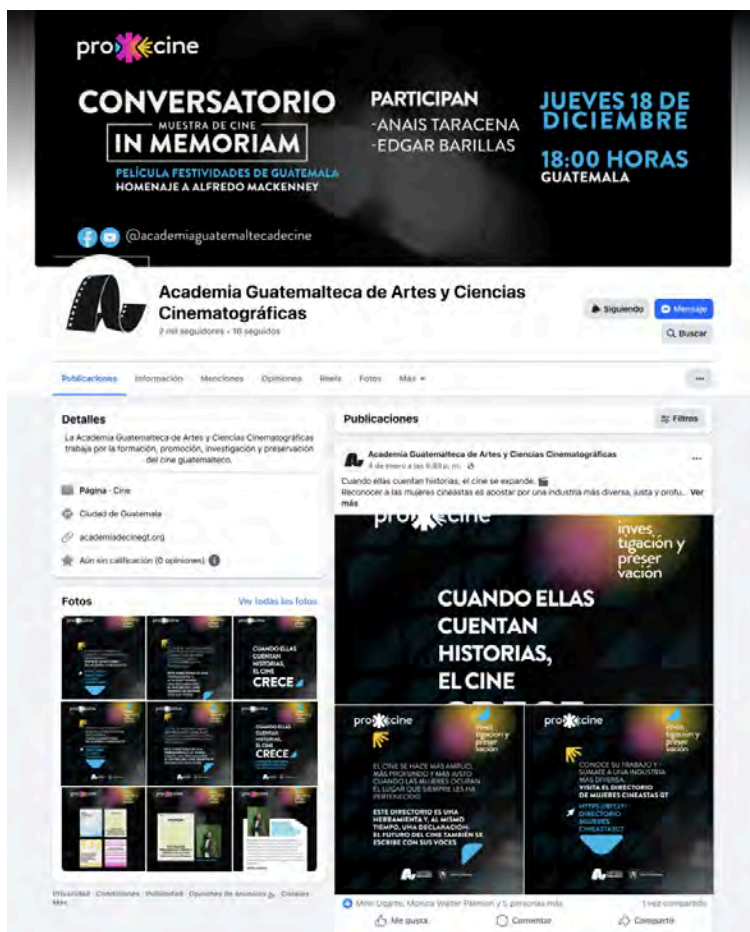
pro cine

CONVERSATORIO
MUESTRA DE CINE
IN MEMORIAM
PELÍCULA FESTIVIDADES DE GUATEMALA
HOMENAJE A ALFREDO MACKENNEY

PARTICIPAN
-ANAIS TARACENA
-EDGAR BARILLAS

JUEVES 18 DE DICIEMBRE
18:00 HORAS
GUATEMALA

@academiaguatemaltecadecine

Academia Guatemalteca de Artes y Ciencias Cinematográficas
2 mil seguidores • 16 seguidos

Siguiendo
Mensaje
Buscar

Publicaciones Información Menciones Opiniones Reels Fotos Más

Detalles
La Academia Guatemalteca de Artes y Ciencias Cinematográficas trabaja por la formación, promoción, investigación y preservación del cine guatemalteco.

Página · Cine
Ciudad de Guatemala
academiadecinegt.org
Aún sin calificación (0 opiniones)

Fotos
Ver todas las fotos

CUANDO ELLAS CUENTAN HISTORIAS, EL CINE CRECE

Privacidad · Condiciones · Publicidad · Opciones de anuncios · Cookies · Más

Publicaciones
Filtros

Academia Guatemalteca de Artes y Ciencias Cinematográficas
4 de enero a las 9:03 p. m.

Cuando ellas cuentan historias, el cine se expande.
Reconocer a las mujeres cineastas es apostar por una industria más diversa, justa y profu... Ver más

pro cine
inves tigación y preser vación

CUANDO ELLAS CUENTAN HISTORIAS, EL CINE

pro cine
EL CINE SE HACE MÁS AMPLIO, MÁS PROFUNDO Y MÁS JUSTO CUANDO LAS MUJERES OCUPAN EL LUGAR QUE SIEMPRE LES HA PERTENECIDO.
ESTE DIRECTORIO ES UNA HERRAMIENTA Y, AL MISMO TIEMPO, UNA DECLARACIÓN: EL FUTURO DEL CINE TAMBIÉN SE ESCRIBE CON SUS VOCES.

pro cine
CONOCE SU TRABAJO Y SÚMATE A UNA INDUSTRIA MÁS DIVERSA.
VISITA EL DIRECTORIO DE MUJERES CINEASTAS GT
HTTPS://BIT.LY/ DIRECTORIO MUJERES CINEASTASGT

Mitri Ugarte, Monica Walter Pearson y 5 personas más
1 vez compartido

Me gusta Comentar Compartir